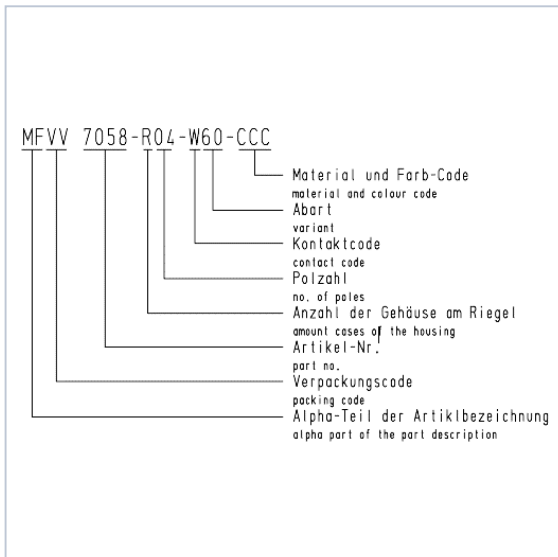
MFVV 7058-R04-W60-CCC

Material und Farb-Code
material and colour code

Abart
variant

Kontaktcode
contact code

Polzahl
no. of poles

Anzahl der Gehäuse am Riegel
amount cases of the housing

Artikel-Nr.
part no.

Verpackungscode
packing code

Alpha-Teil der Artiklbezeichnung
alpha part of the part description